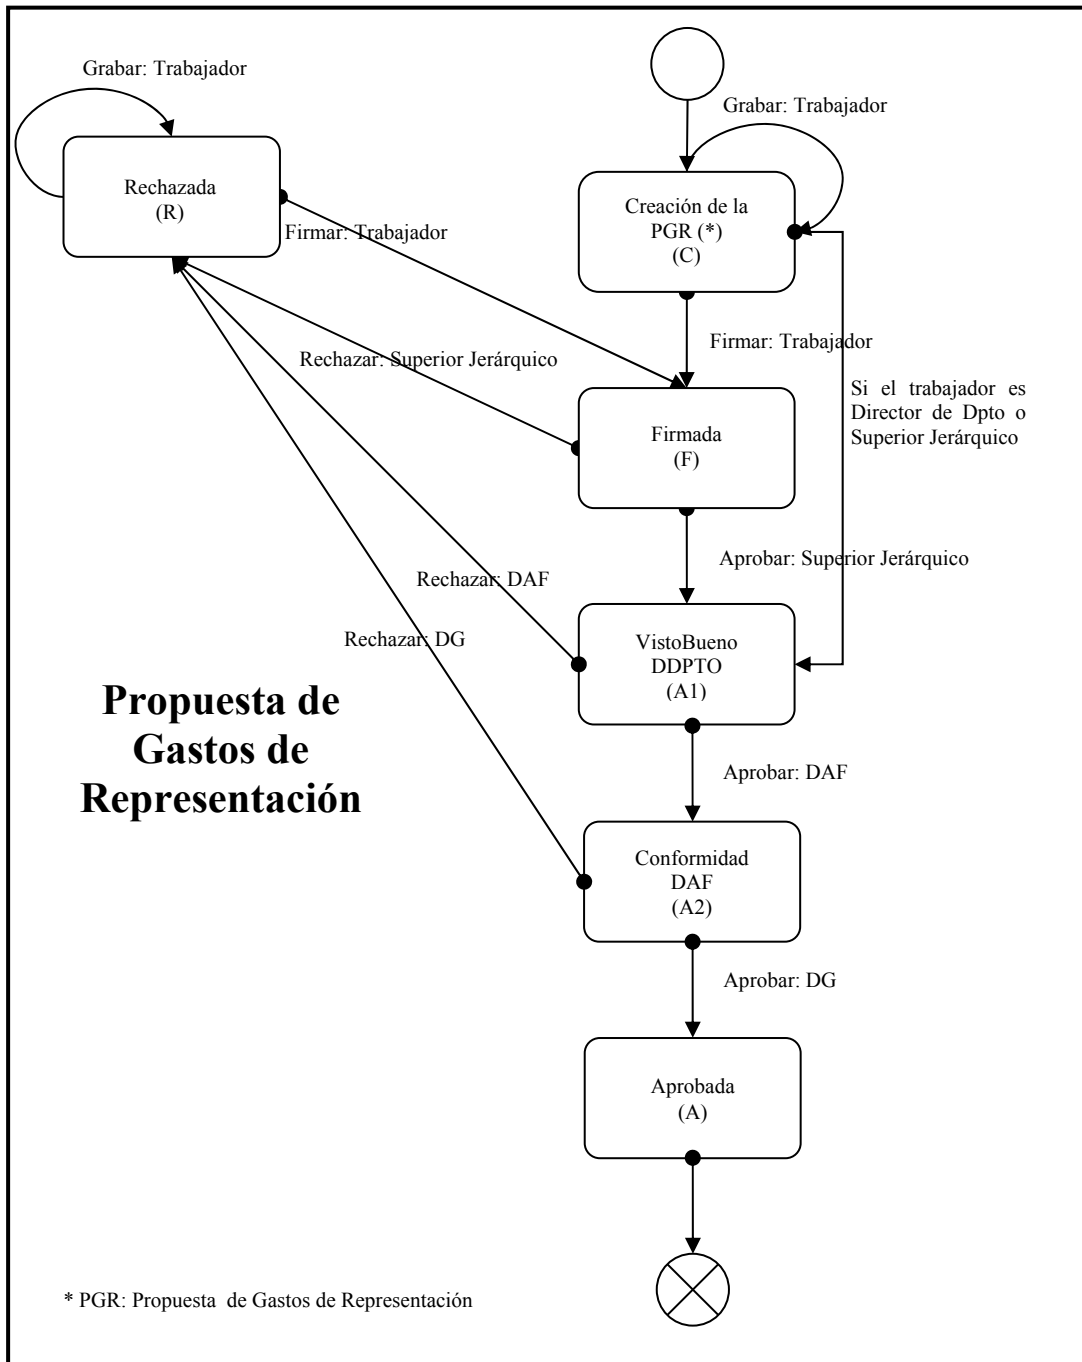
Grabar: Trabajador

Rechazada
(R)

Grabar: Trabajador

Creación de la PGR (*)
(C)

Firmar: Trabajador

Firmar: Trabajador

Rechazar: Superior Jerárquico

Si el trabajador es Director de Dpto o Superior Jerárquico

Firmada
(F)

Aprobar: Superior Jerárquico

Rechazar: DAF

Rechazar: DG

VistoBueno
DDPTO
(A1)

Propuesta de Gastos de Representación

Aprobar: DAF

Conformidad
DAF
(A2)

Aprobar: DG

Aprobada
(A)

* PGR: Propuesta de Gastos de Representación